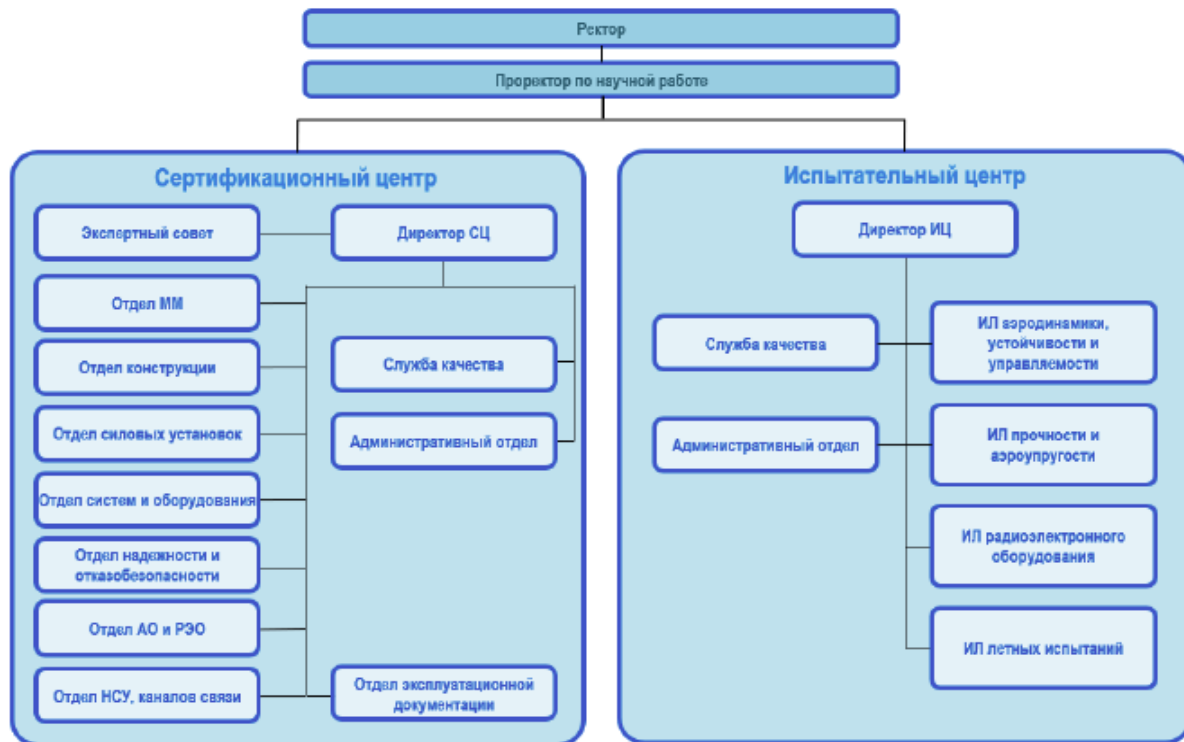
Ректор

Проректор по научной работе

Сертификационный центр

Экспертный совет

Директор СЦ

Отдел ММ

Отдел конструкции

Служба качества

Отдел силовых установок

Административный отдел

Отдел систем и оборудования

Отдел надежности и отказобезопасности

Отдел АО и РЭО

Отдел НСУ, каналов связи

Отдел эксплуатационной документации

Испытательный центр

Директор ИЦ

Служба качества

ИЛ аэродинамики, устойчивости и управляемости

Административный отдел

ИЛ прочности и аэроупругости

ИЛ радиоэлектронного оборудования

ИЛ летных испытаний